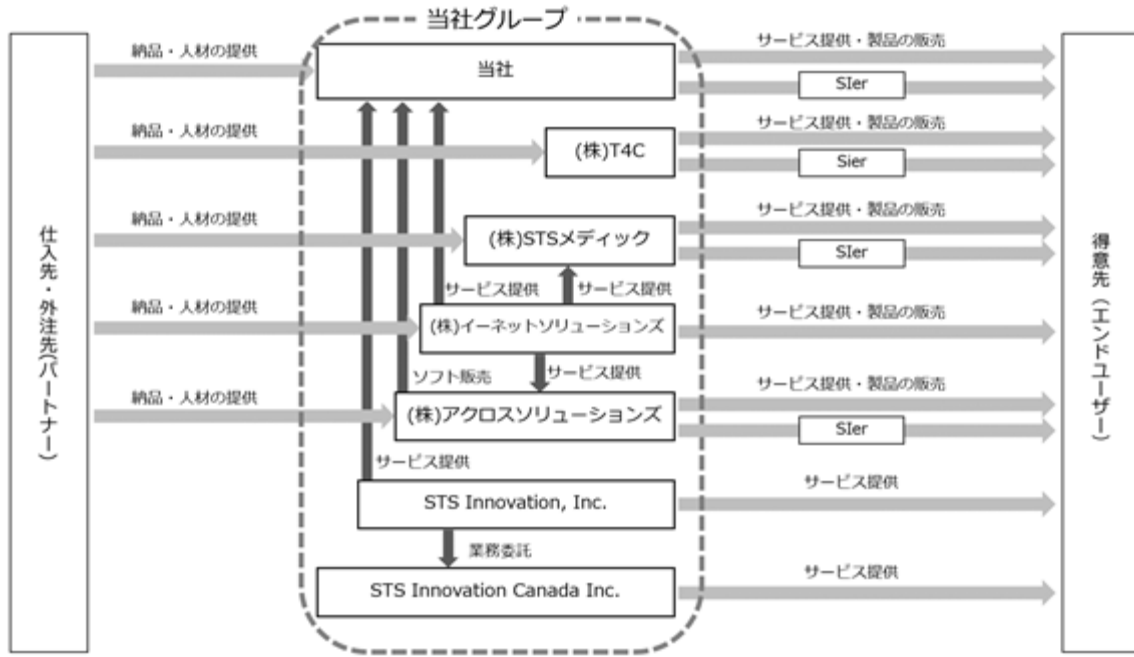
当社グループ

仕入先・外注先(パートナー)

納品・人材の提供

当社

サービス提供・製品の販売

SIer

納品・人材の提供

(株)T4C

サービス提供・製品の販売

Sier

納品・人材の提供

(株)STSメディック

サービス提供・製品の販売

SIer

サービス提供

サービス提供

納品・人材の提供

(株)イーネットソリューションズ

サービス提供・製品の販売

ソフト販売

サービス提供

納品・人材の提供

(株)アクロスソリューションズ

サービス提供・製品の販売

SIer

サービス提供

STS Innovation, Inc.

サービス提供

業務委託

STS Innovation Canada Inc.

サービス提供

得意先(エンドユーザー)